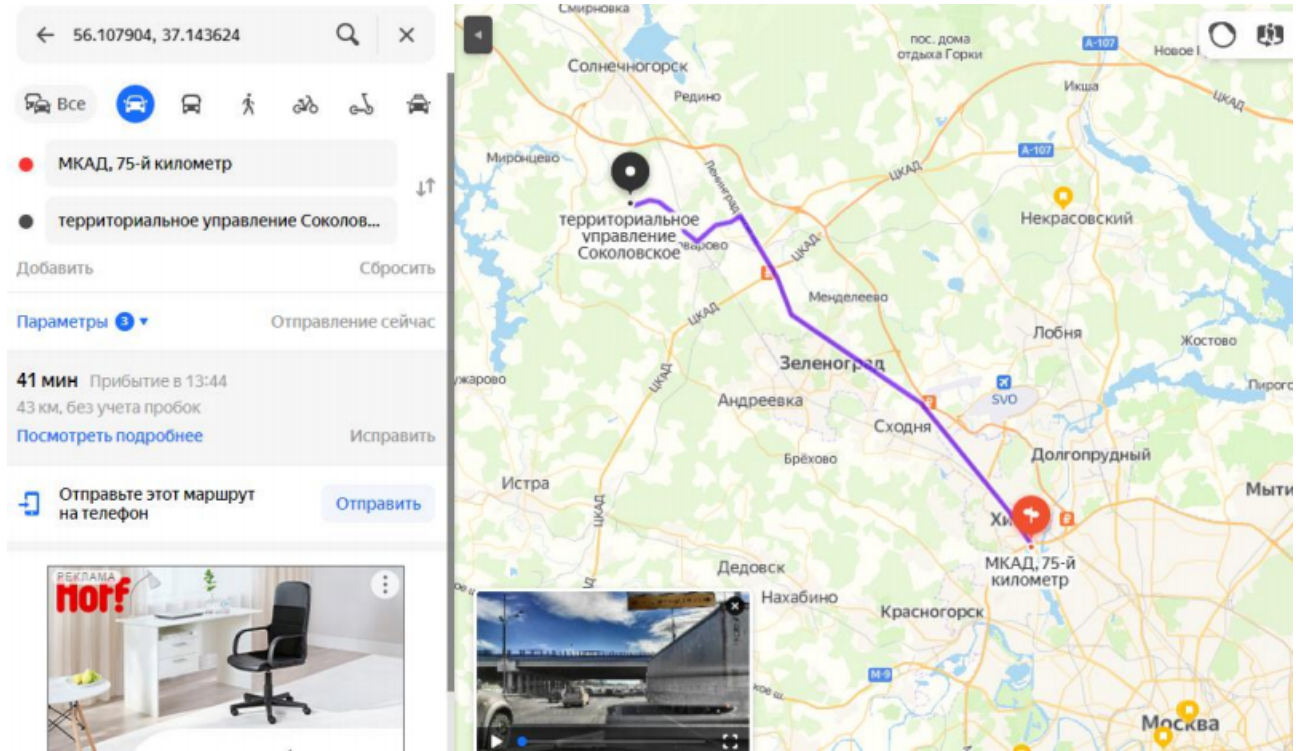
56.107904, 37.143624

Все

МКАД, 75-й километр

территориальное управление Соколов...

Добавить

Сбросить

Параметры 3

Отправление сейчас

41 мин Прибытие в 13:44

43 км, без учета пробок

Посмотреть подробнее

Исправить

Отправьте этот маршрут на телефон

Отправить

РЕКЛАМА

Смирновка

Солнечногорск

пос. дома отдыха Горки

A-107

Новое

Редино

Икша

ЦКАД

Миронцево

Ленинград

A-107

ЦКАД

территориальное управление Соколовское

Некрасовский

ЦКАД

Менделеево

ЦКАД

Лобня

Жостово

Зеленоград

жарово

SVO

Пирогово

Андреевка

Сходня

Долгопрудный

Брёхово

Истра

Мыти

ЦКАД

Хи

МКАД, 75-й километр

Дедовск

Нахабино

Красногорск

M-9

Москва